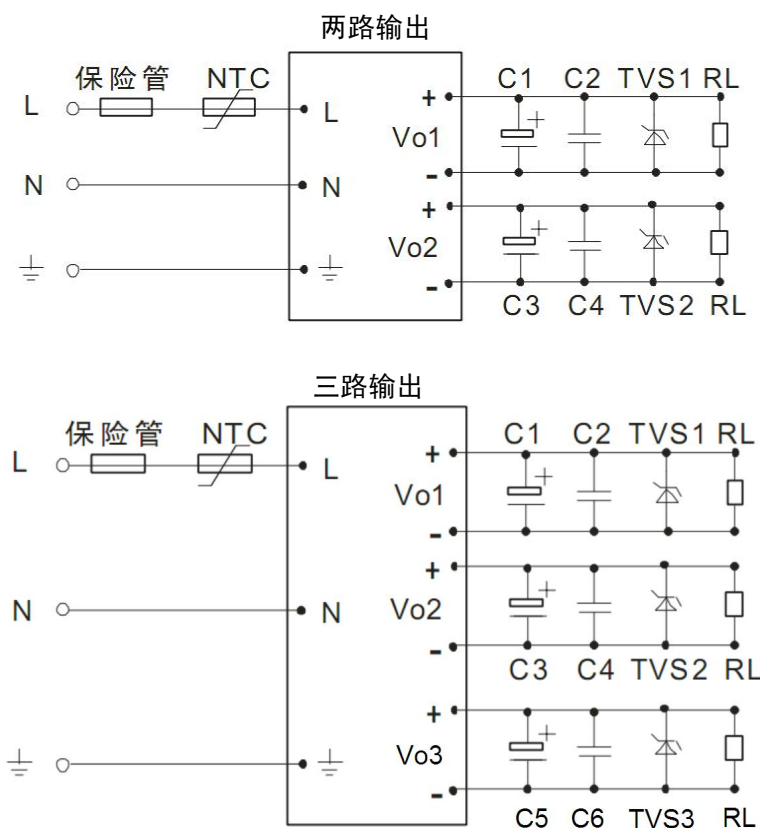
两路输出

保险管 NTC

L L

N N

$\equiv$ $\equiv$

+ Vo1 -

C1 C2 TVS1 RL

+ Vo2 -

C3 C4 TVS2 RL

三路输出

保险管 NTC

L L

N N

$\equiv$ $\equiv$

+ Vo1 -

C1 C2 TVS1 RL

+ Vo2 -

C3 C4 TVS2 RL

+ Vo3 -

C5 C6 TVS3 RL